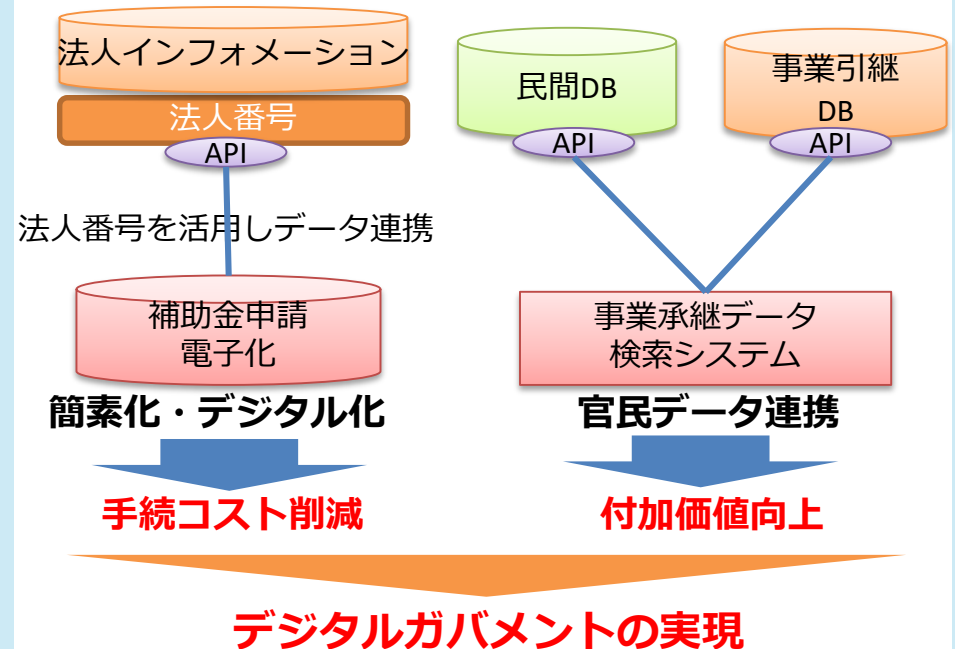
法人インフォメーション

法人番号

API

法人番号を活用しデータ連携

補助金申請
電子化

簡素化・デジタル化

手続コスト削減

民間DB

API

事業引継
DB

API

事業承継データ
検索システム

官民データ連携

付加価値向上

デジタルガバメントの実現